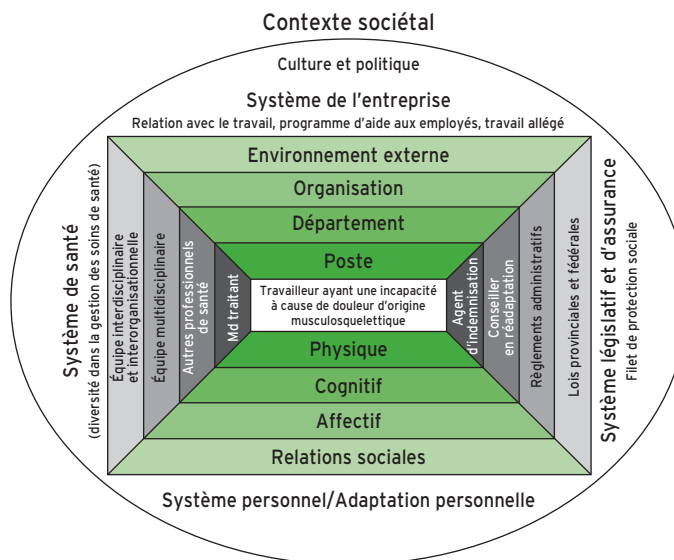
Contexte sociétal

Culture et politique

Système de l'entreprise

Relation avec le travail, programme d'aide aux employés, travail allégé

Environnement externe

Organisation

Département

Poste

Travailleur ayant une incapacité à cause de douleur d'origine musculosquelettique

Physique

Cognitif

Affectif

Relations sociales

Système personnel/Adaptation personnelle

Système de santé

(diversité dans la gestion des soins de santé)

Équipe interdisciplinaire et interorganisationnelle

Équipe multidisciplinaire

Autres professionnels de santé

Md traitant

Agent d'indemnisation

Conseiller en réadaptation

Règlements administratifs

Lois provinciales et fédérales

Système législatif et d'assurance

Filet de protection sociale